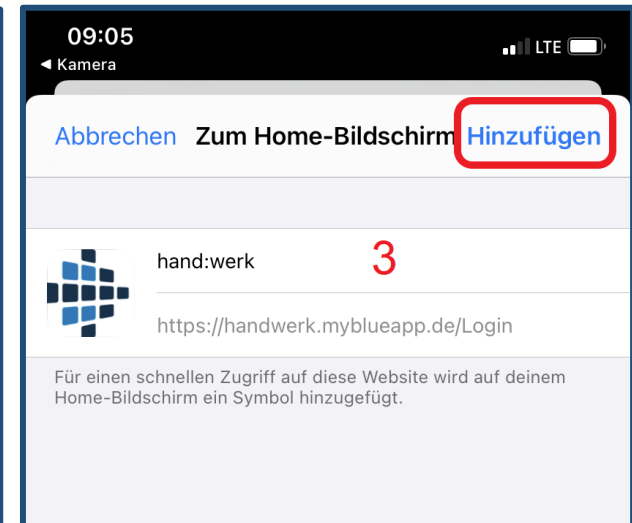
09:05
◀ Kamera
LTE

Abbrechen Zum Home-Bildschirm Hinzufügen

hand:werk 3

https://handwerk.myblueapp.de/Login

Für einen schnellen Zugriff auf diese Website wird auf deinem Home-Bildschirm ein Symbol hinzugefügt.